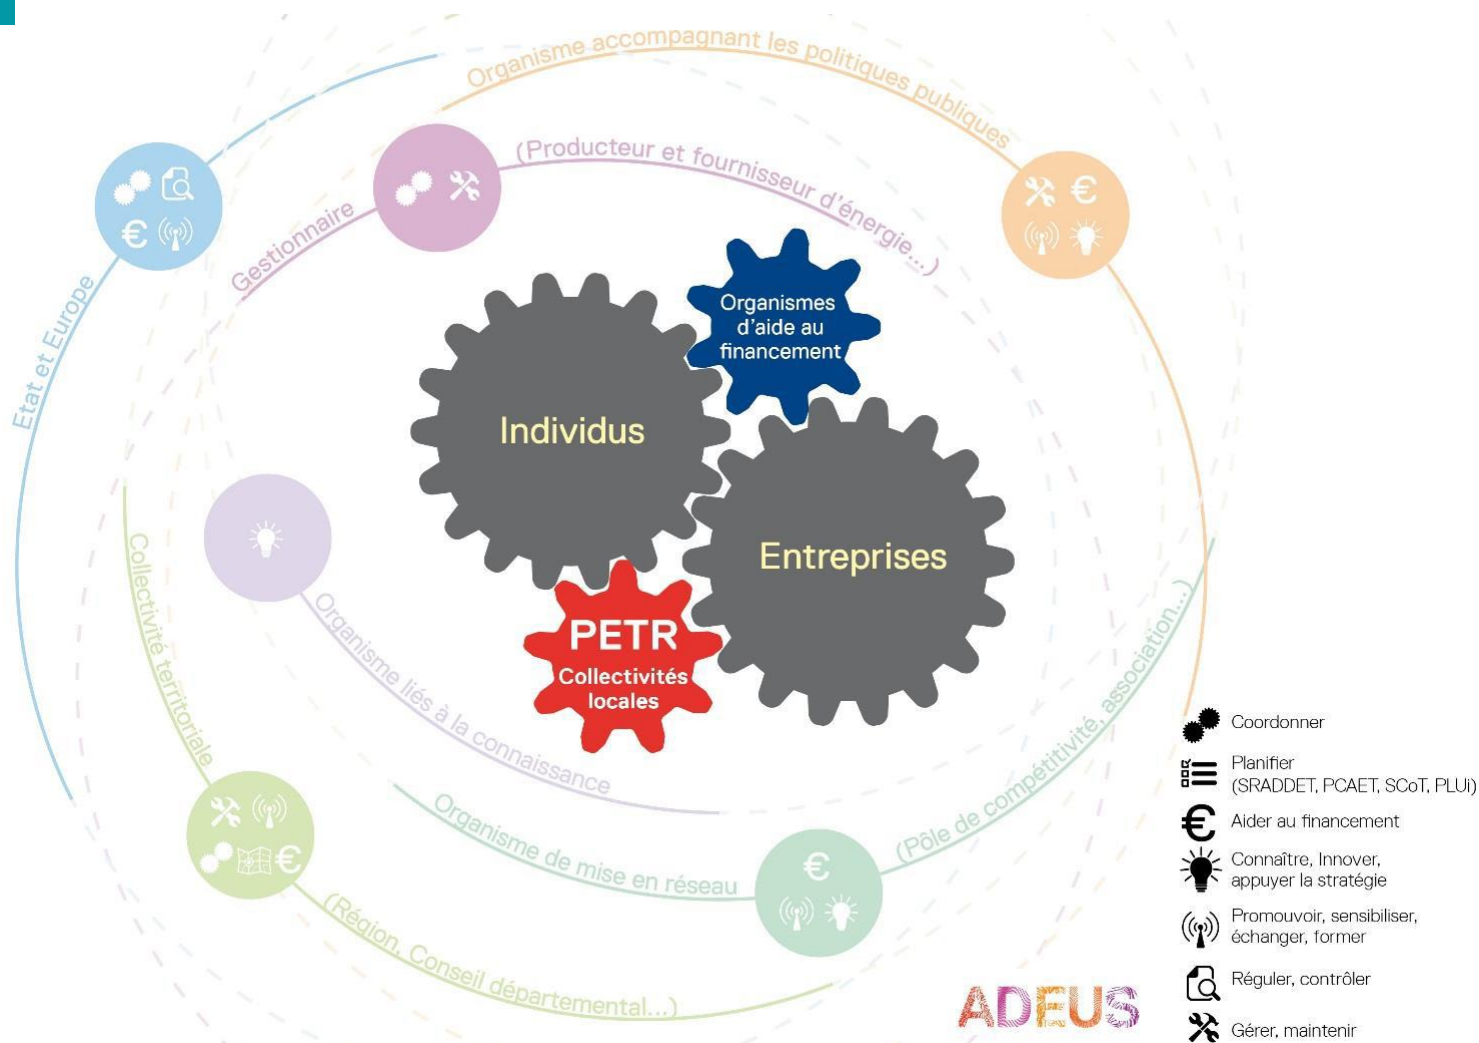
Organisme accompagnant les politiques publiques

(Producteur et fournisseur d'énergie...)

Gestionnaire

Etat et Europe

Organismes d'aide au financement

Individus

Entreprises

PETR
Collectivités locales

Collectivité territoriale

Organisme liés à la connaissance

Organisme de mise en réseau

(Pôle de compétitivité, association...)

(Région, Conseil départemental...)

Coordonner

Planifier (SRADDET, PCAET, SCoT, PLUi)

Aider au financement

Connaître, Innover, appuyer la stratégie

Promouvoir, sensibiliser, échanger, former

Réguler, contrôler

Gérer, maintenir

ADEUS